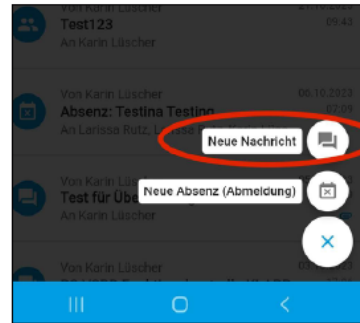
Von Karin Lüscher
Test123
09:43
An Karin Lüscher

Von Karin Lüscher
06.10.2023
Absenz: Testina Testing
07:09
An Larissa Rutz, Larissa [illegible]

Neue Nachricht

Von Karin Lüscher
Test für Üb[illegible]

Neue Absenz (Abmeldung)

Von Karin Lüscher
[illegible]